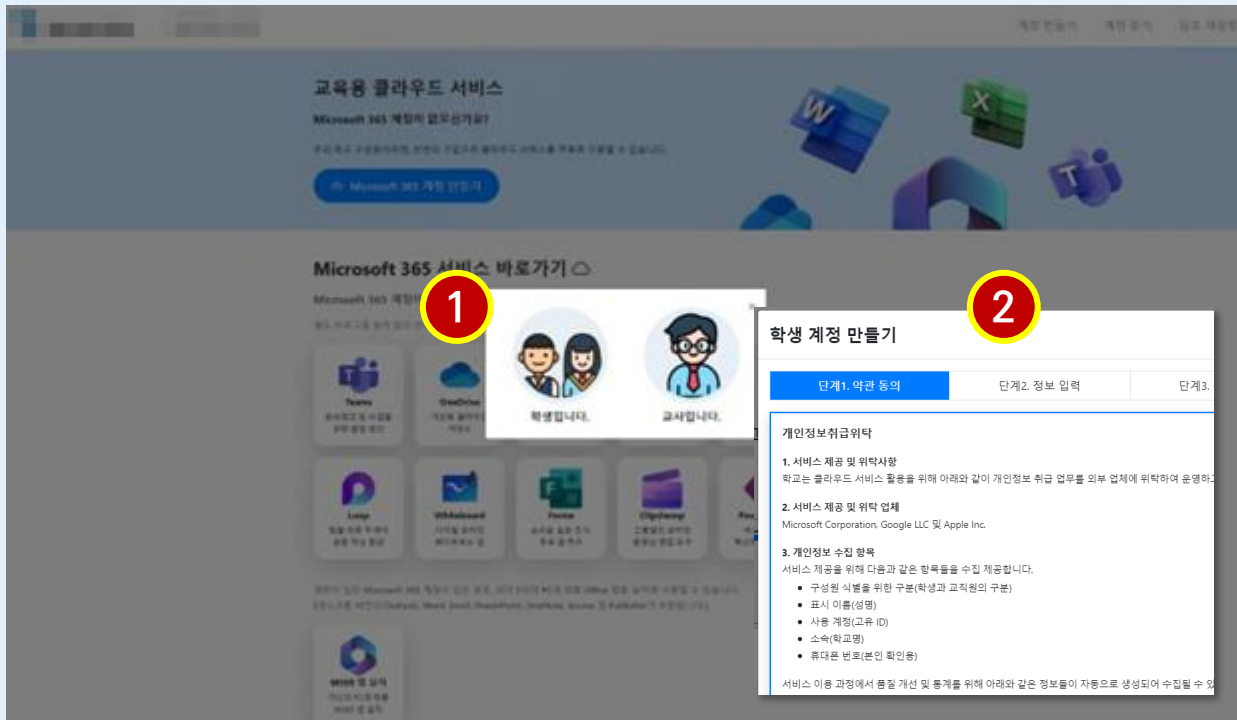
교육용 클라우드 서비스

Microsoft 365 계정이 없으신가요?

Microsoft 365 계정 만들기

Microsoft 365 서비스 바로가기

Teams

OneDrive

Loop

Whiteboard

Forms

Clipchamp

1

학생입니다.

교사입니다.

2

학생 계정 만들기

| 단계1. 약관 동의 | 단계2. 정보 입력 | 단계3. |
|---|---|---|

개인정보취급위탁

1. 서비스 제공 및 위탁사항

학교는 클라우드 서비스 활용을 위해 아래와 같이 개인정보 취급 업무를 외부 업체에 위탁하여 운영하고

2. 서비스 제공 및 위탁 업체

Microsoft Corporation, Google LLC 및 Apple Inc.

3. 개인정보 수집 항목

서비스 제공을 위해 다음과 같은 항목들을 수집 제공합니다.

- 구성원 식별을 위한 구분(학생과 교직원의 구분)
- 표시 이름(성명)
- 사용 계정(고유 ID)
- 소속(학교명)
- 휴대폰 번호(본인 확인용)

서비스 이용 과정에서 품질 개선 및 통계를 위해 아래와 같은 정보들이 자동으로 생성되어 수집될 수 있